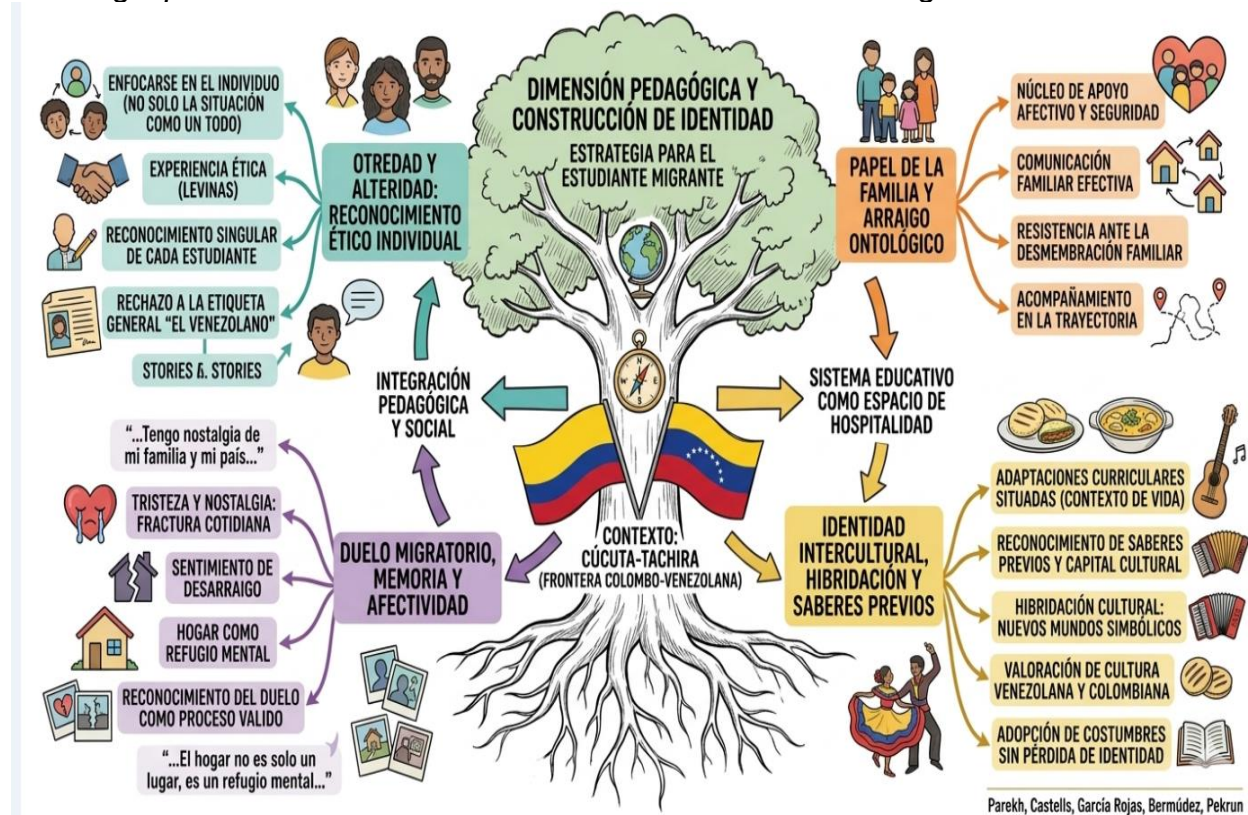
DIMENSIÓN PEDAGÓGICA Y CONSTRUCCIÓN DE IDENTIDAD
ESTRATEGIA PARA EL ESTUDIANTE MIGRANTE

OTREDAD Y ALTERIDAD: RECONOCIMIENTO ÉTICO INDIVIDUAL

ENFOCARSE EN EL INDIVIDUO (NO SOLO LA SITUACIÓN COMO UN TODO)

EXPERIENCIA ÉTICA (LEVINAS)

RECONOCIMIENTO SINGULAR DE CADA ESTUDIANTE

RECHAZO A LA ETIQUETA GENERAL "EL VENEZOLANO"

STORIES &. STORIES

INTEGRACIÓN PEDAGÓGICA Y SOCIAL

PAPEL DE LA FAMILIA Y ARRAIGO ONTOLÓGICO

NÚCLEO DE APOYO AFECTIVO Y SEGURIDAD

COMUNICACIÓN FAMILIAR EFECTIVA

RESISTENCIA ANTE LA DESMEMBRACIÓN FAMILIAR

ACOMPAÑAMIENTO EN LA TRAYECTORIA

SISTEMA EDUCATIVO COMO ESPACIO DE HOSPITALIDAD

"...Tengo nostalgia de mi familia y mi país..."

TRISTEZA Y NOSTALGIA: FRACTURA COTIDIANA

SENTIMIENTO DE DESARRAIGO

HOGAR COMO REFUGIO MENTAL

RECONOCIMIENTO DEL DUELO COMO PROCESO VALIDO

"...El hogar no es solo un lugar, es un refugio mental..."

DUELO MIGRATORIO, MEMORIA Y AFECTIVIDAD

CONTEXTO: CÚCUTA-TACHIRA (FRONTERA COLOMBO-VENEZOLANA)

IDENTIDAD INTERCULTURAL, HIBRIDACIÓN Y SABERES PREVIOS

ADAPTACIONES CURRICULARES SITUADAS (CONTEXTO DE VIDA)

RECONOCIMIENTO DE SABERES PREVIOS Y CAPITAL CULTURAL

HIBRIDACIÓN CULTURAL: NUEVOS MUNDOS SIMBÓLICOS

VALORACIÓN DE CULTURA VENEZOLANA Y COLOMBIANA

ADOPCIÓN DE COSTUMBRES SIN PÉRDIDA DE IDENTIDAD

Parekh, Castells, García Rojas, Bermúdez, Pekrun